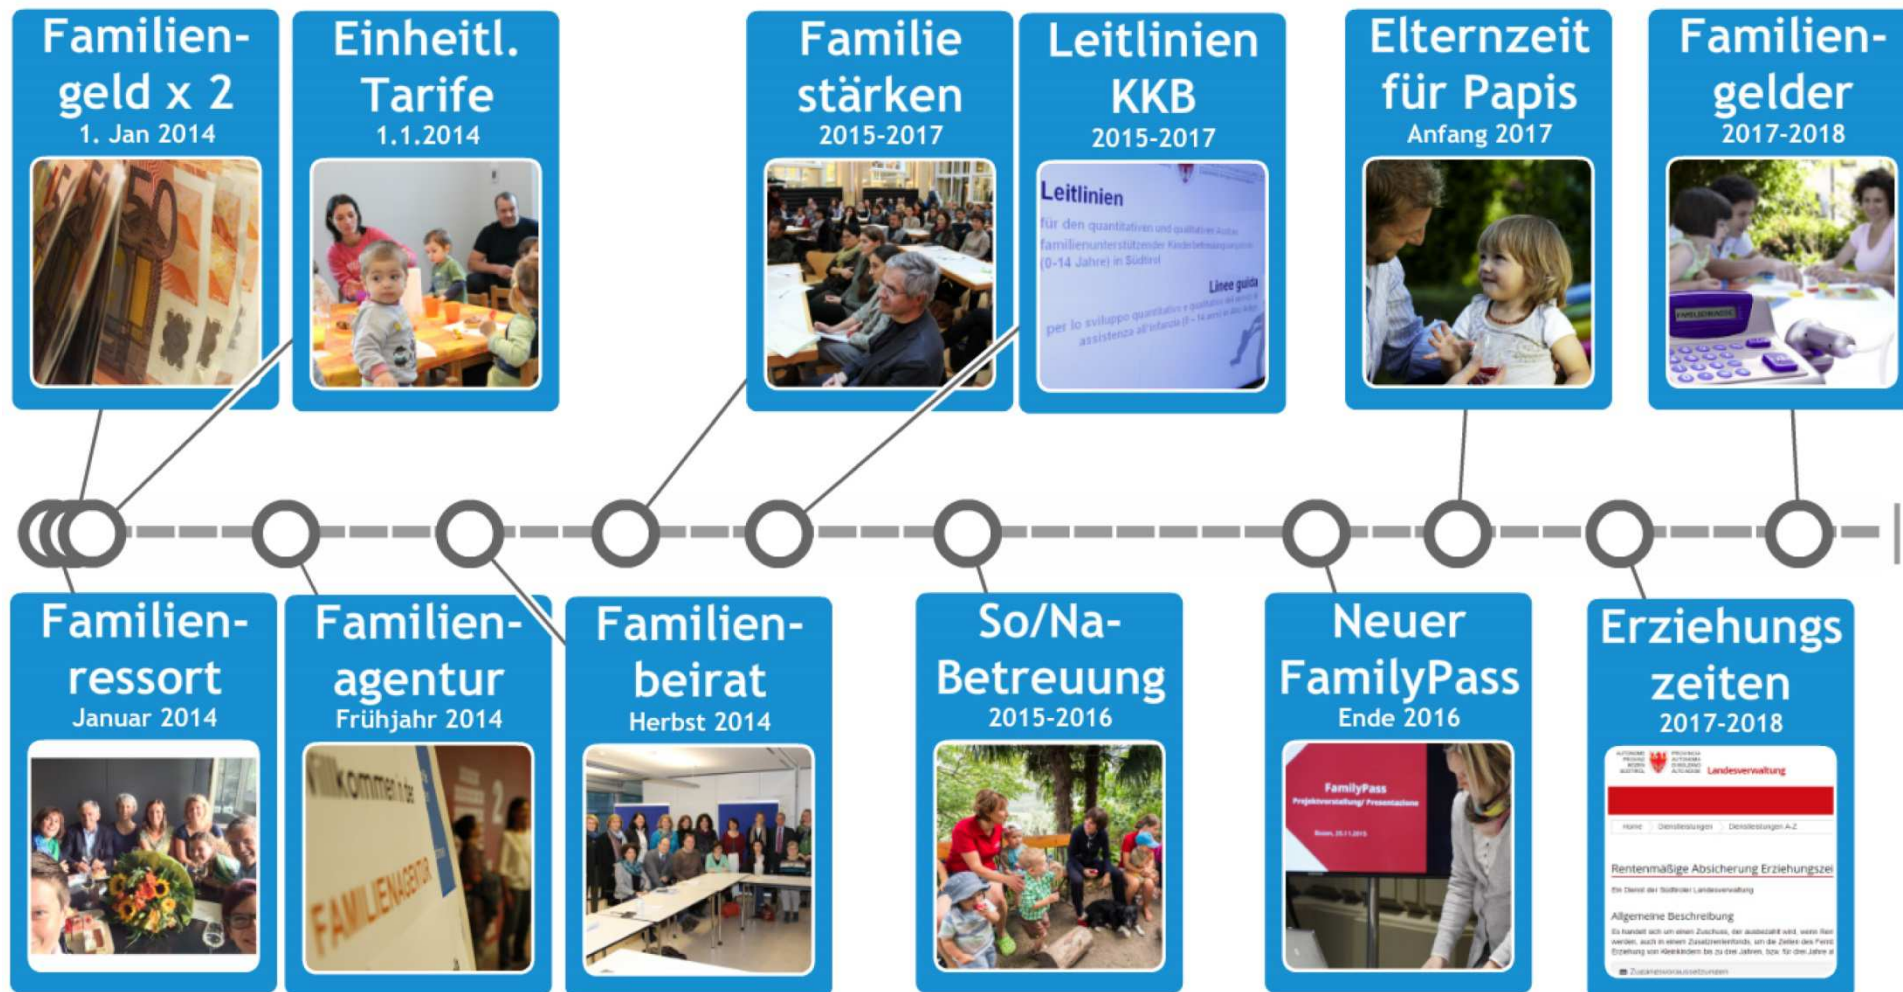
Familiengeld x 2
1. Jan 2014

Einheitl. Tarife
1.1.2014

Familie stärken
2015-2017

Leitlinien KKB
2015-2017

Leitlinien
für den quantitativen und qualitativen Ausbau familienunterstützender Kinderbetreuungsangebote (0-14 Jahre) in Südtirol
Linee guida
per lo sviluppo quantitativo e qualitativo dei servizi di assistenza all'infanzia (0-14 anni) in Alto Adige

Elternzeit für Papis
Anfang 2017

Familiengelder
2017-2018

Familienressort
Januar 2014

Familienagentur
Frühjahr 2014

Willkommen in der
FAMILIENAGENTUR

Familienbeirat
Herbst 2014

So/Na-Betreuung
2015-2016

Neuer FamilyPass
Ende 2016

FamilyPass
Projektvorstellung/ Presentazione

Erziehungs zeiten
2017-2018

Landesverwaltung
Rentenmäßige Absicherung Erziehungszei
Allgemeine Beschreibung